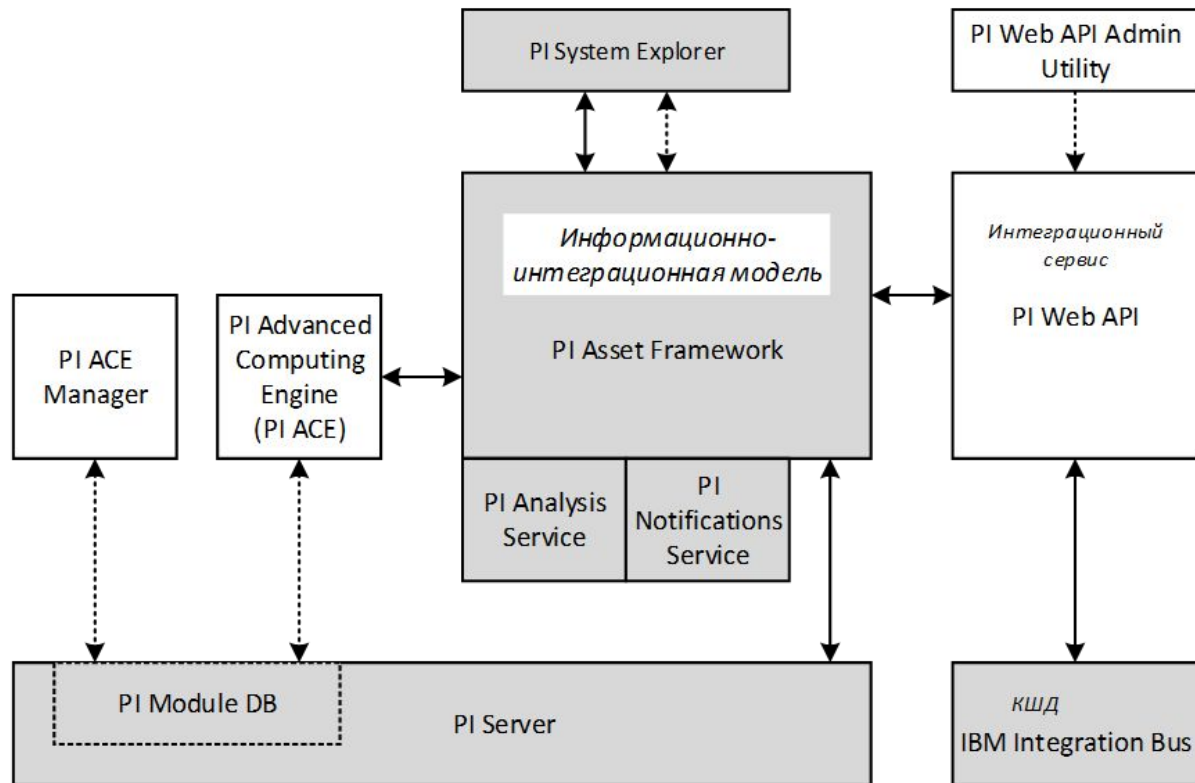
PI System Explorer

PI Web API Admin Utility

Информационно-интеграционная модель

PI Asset Framework

Интеграционный сервис

PI Web API

PI ACE Manager

PI Advanced Computing Engine (PI ACE)

PI Analysis Service

PI Notifications Service

PI Module DB

PI Server

КШД

IBM Integration Bus